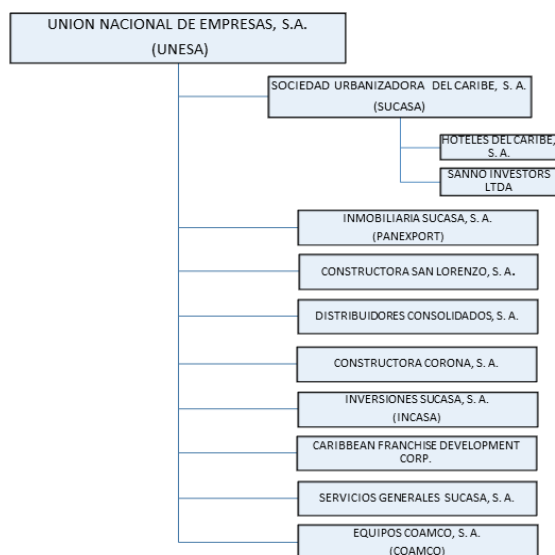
UNION NACIONAL DE EMPRESAS, S.A.
(UNESA)

SOCIEDAD URBANIZADORA DEL CARIBE, S. A.
(SUCASA)

HOTELES DEL CARIBE, S. A.

SANNO INVESTORS LTDA

INMOBILIARIA SUCASA, S. A.
(PANEXPORT)

CONSTRUCTORA SAN LORENZO, S. A.

DISTRIBUIDORES CONSOLIDADOS, S. A.

CONSTRUCTORA CORONA, S. A.

INVERSIONES SUCASA, S. A.
(INCASA)

CARIBBEAN FRANCHISE DEVELOPMENT CORP.

SERVICIOS GENERALES SUCASA, S. A.

EQUIPOS COAMCO, S. A.
(COAMCO)